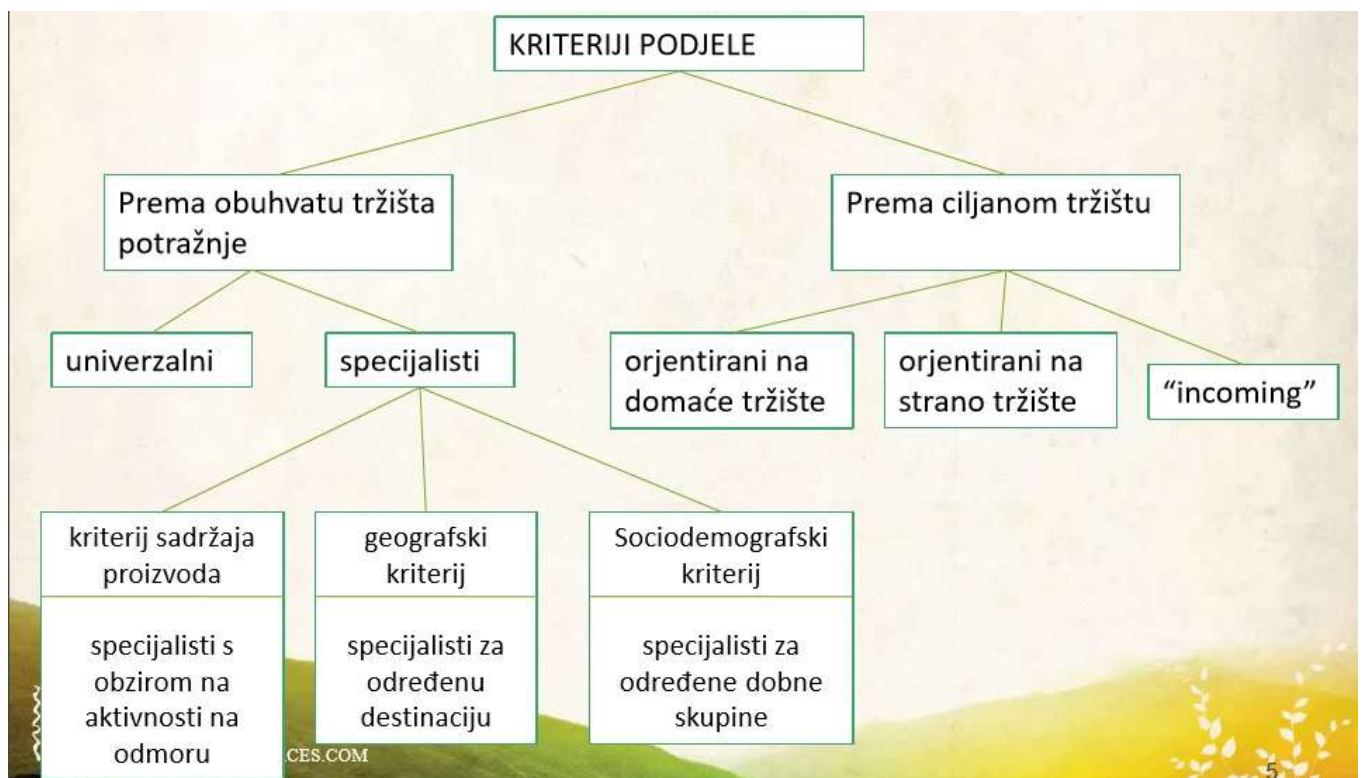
KRITERIJI PODJELE

Prema obuhvatu tržišta potražnje

Prema ciljanom tržištu

univerzalni

specijalisti

orjentirani na domaće tržište

orjentirani na strano tržište

“incoming”

kriterij sadržaja proizvoda

specijalisti s obzirom na aktivnosti na odmoru

geografski kriterij

specijalisti za određenu destinaciju

Sociodemografski kriterij

specijalisti za određene dobne skupine

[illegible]CES.COM

5